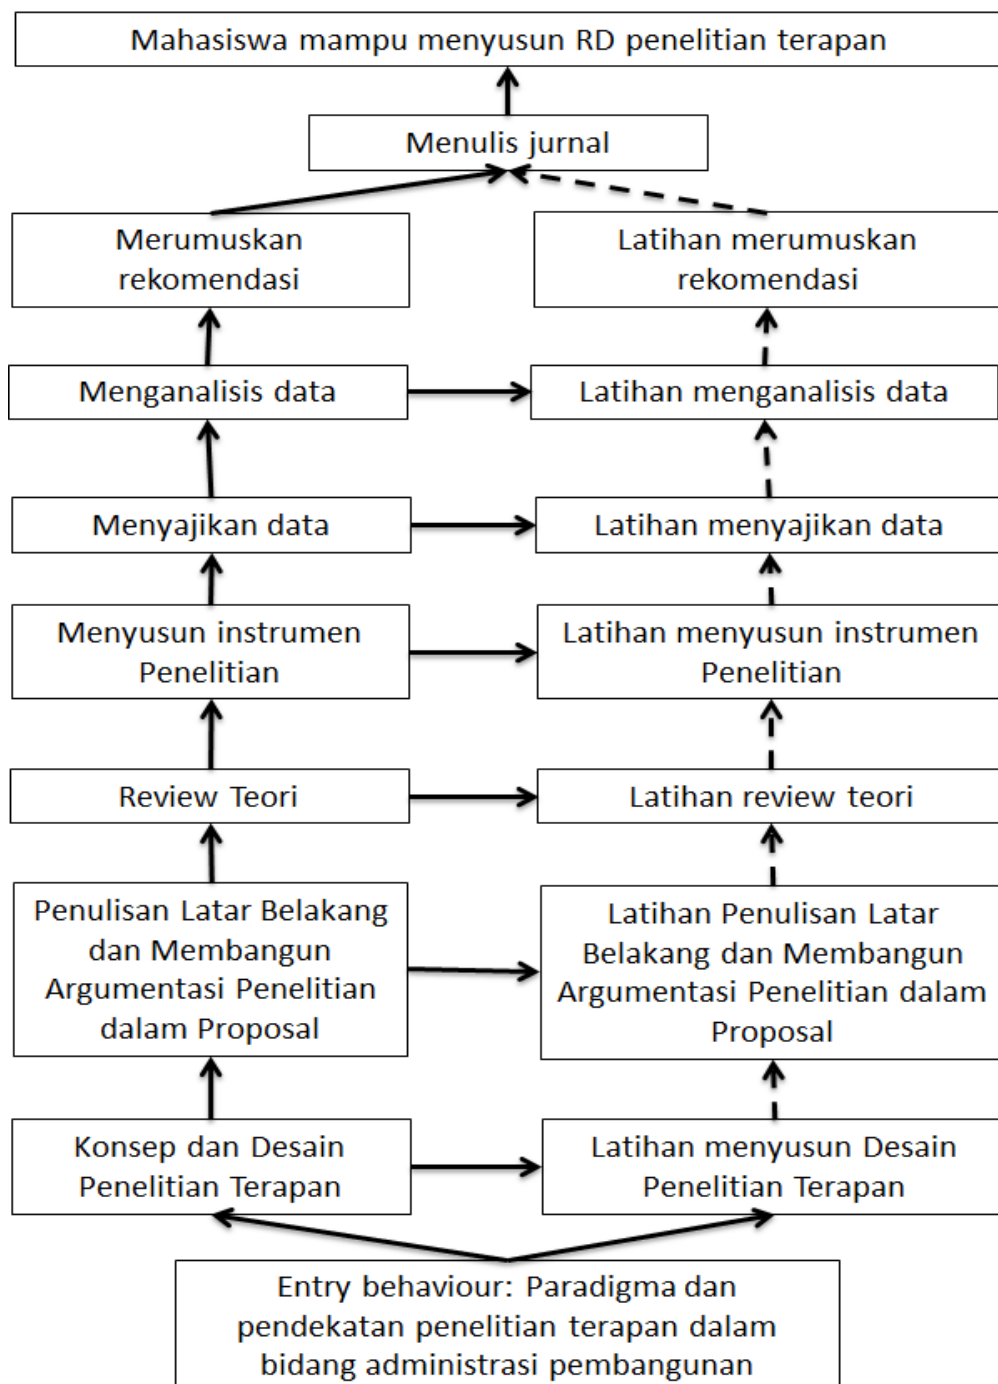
Mahasiswa mampu menyusun RD penelitian terapan

Menulis jurnal

Merumuskan rekomendasi

Latihan merumuskan rekomendasi

Menganalisis data

Latihan menganalisis data

Menyajikan data

Latihan menyajikan data

Menyusun instrumen Penelitian

Latihan menyusun instrumen Penelitian

Review Teori

Latihan review teori

Penulisan Latar Belakang dan Membangun Argumentasi Penelitian dalam Proposal

Latihan Penulisan Latar Belakang dan Membangun Argumentasi Penelitian dalam Proposal

Konsep dan Desain Penelitian Terapan

Latihan menyusun Desain Penelitian Terapan

Entry behaviour: Paradigma dan pendekatan penelitian terapan dalam bidang administrasi pembangunan